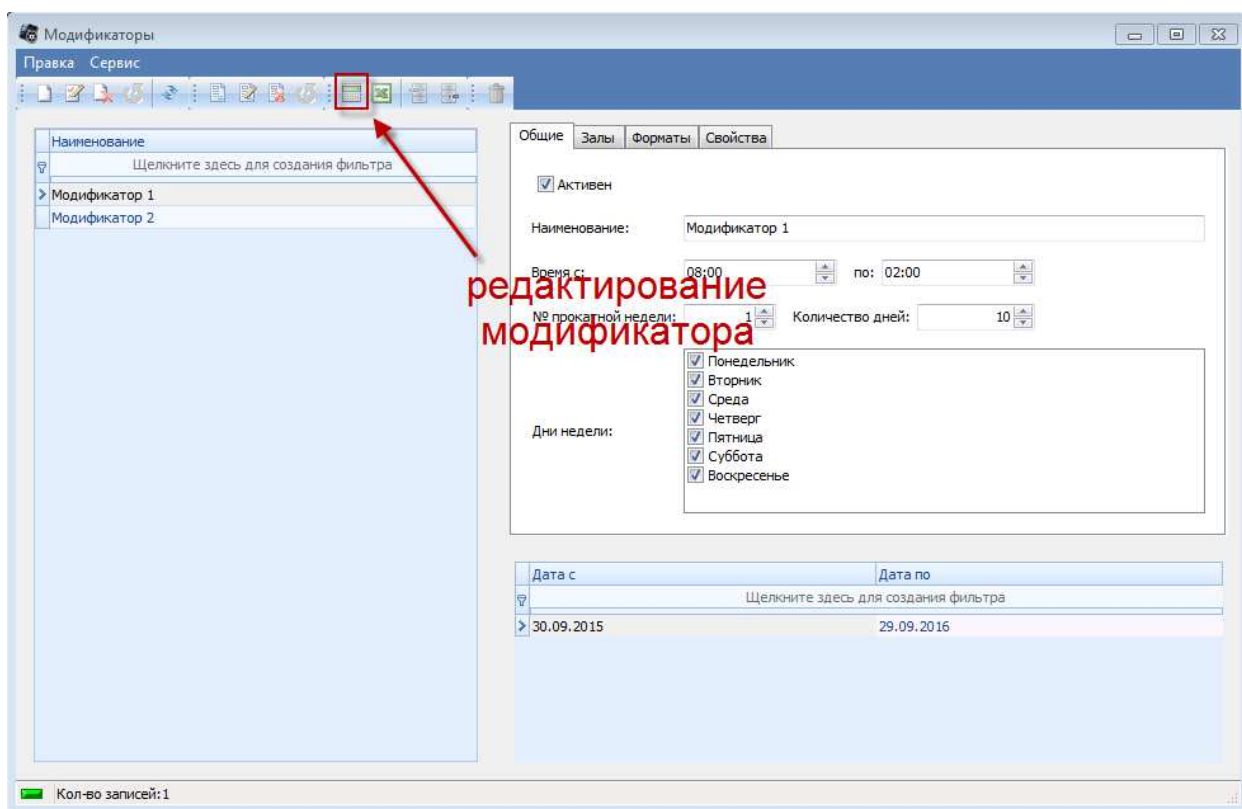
Модификаторы

Правка Сервис

Наименование

Щелкните здесь для создания фильтра

Модификатор 1

Модификатор 2

Общие | Залы | Форматы | Свойства

Активен

Наименование: Модификатор 1

Время с: 08:00 по: 02:00

№ прокатной недели: 1 Количество дней: 10

редактирование модификатора

Дни недели:

Понедельник
Вторник
Среда
Четверг
Пятница
Суббота
Воскресенье

| Дата с | Дата по |
|---|---|
| Щелкните здесь для создания фильтра | |
| 30.09.2015 | 29.09.2016 |

Кол-во записей:1